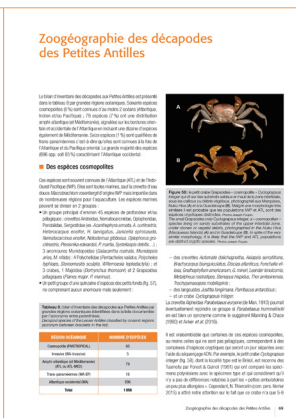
Zoogéographie des décapodes des Petites Antilles

Le bilan d'inventaire des décapodes aux Petites Antilles est présenté dans le tableau II par grandes régions océaniques. Soixante espèces cosmopolites (8 %) sont connues d'au moins 2 océans (Atlantique, Indien et/ou Pacifique) ; 75 espèces (7 %) ont une distribution amphi-atlantique (Ouest-Atlantique/Méditerranée), signalées sur les côtes orientales et occidentales de l'Atlantique en incluant une dizaine d'espèces également de Méditerranée. Seize espèces (1 %) sont qualifiées de trans-panaméennes c'est-à-dire qu'elles sont connues à la fois de l'Atlantique et du Pacifique oriental. La grande majorité des espèces (696 spp. soit 85 %) caractérisent l'Atlantique occidental.

■ Des espèces cosmopolites

Ces espèces sont toutes connues de l'Atlantique (AT) et de l'Indo-Ouest Pacifique (IWP). Elles sont toutes marines, sauf la crevette d'eau douce Macrobrachium lepidactyloides (syn. Macrobrachium australe) qui provient de nombreuses régions de l'Indo-Pacifique. Les espèces marines peuvent se diviser en 3 groupes :
● Un groupe principal d'environ 45 espèces de profondeur et/ou pélagiques : crevettes Aristeidae, Benthesicymidae, Oplophoridae, Pandalidae, Sergestidae (ex. Acanthephyra eximia, A. curtirostris, Heterocarpus ensifer, H. laevigatus, Janicella spinicauda, Nematocarcinus ensifer, Notostomus gibbosus, Oplophorus gracilirostris, Plesionika edwardsii, P. martia, Systellaspis debilis...) ; 3 écrevisses Munidopsidae (Galacantha rostrata, Munidopsis, ...) ; 4 Polychelidae (Pentacheles validus, Polycheles typhlops, Stereomastis sculpta, Willemoesia leptodactyla) ; et 3 crabes, 1 Majoidae (Rochinia crassa) et 2 Epialtidae / Plagusiidae (Planes major, P. ...)
● Un petit groupe d'une quinzaine d'espèces des petits fonds (fig. 57), ne comprenant aucun anomoure mais seulement :

Tableau II. Bilan d'inventaire des décapodes aux Petites Antilles par grandes régions océaniques (distribution dans les différentes régions des espèces connues des Petites Antilles).
Table II. Decapod species from the Lesser Antilles classified by oceanic regions (summary between brackets in the text).

| RÉGION OCÉANIQUE | NOMBRE D'ESPÈCES |
|---|---|
| Cosmopolite (AT/IO/IP) | 60 |
| Indo-Pacifique (IWP) | 5 |
| Amphi-atlantique et Méditerranée (AT, AL et ME) | 75 |
| Trans-panaméennes (WA-EP) | 16 |
| Atlantique occidental (WA) | 696 |
| Total | 852 |

A
B
C

Figure 56. Le petit crabe Grapsoidea – cosmopolite – Cyclograpsus integer (A) ... Planes minutus (C) ...

– des crevettes Alpheidae, Hippolytidae, ... Palaemonidae ...
– des langoustes Justitia longimanus, Panulirus ...
– et un crabe Ocypodidae ...

La crevette Alpheidae ... (Randall, 1963) ...

Il est vraisemblable que certaines de ces espèces cosmopolites, ... (fig. 58) ...

Zoogéographie des décapodes des Petites Antilles 69